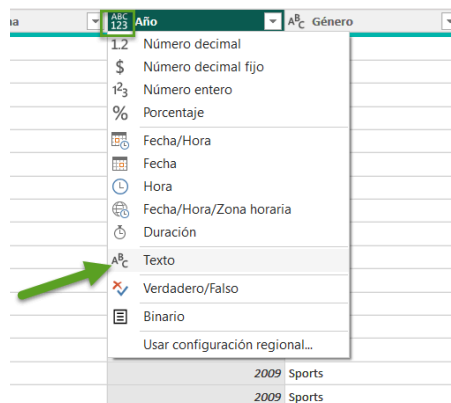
a
ABC 123 Año
ABC Género
1.2 Número decimal
$ Número decimal fijo
123 Número entero
% Porcentaje
Fecha/Hora
Fecha
Hora
Fecha/Hora/Zona horaria
Duración
ABC Texto
Verdadero/Falso
Binario
Usar configuración regional...
2009 Sports
2009 Sports